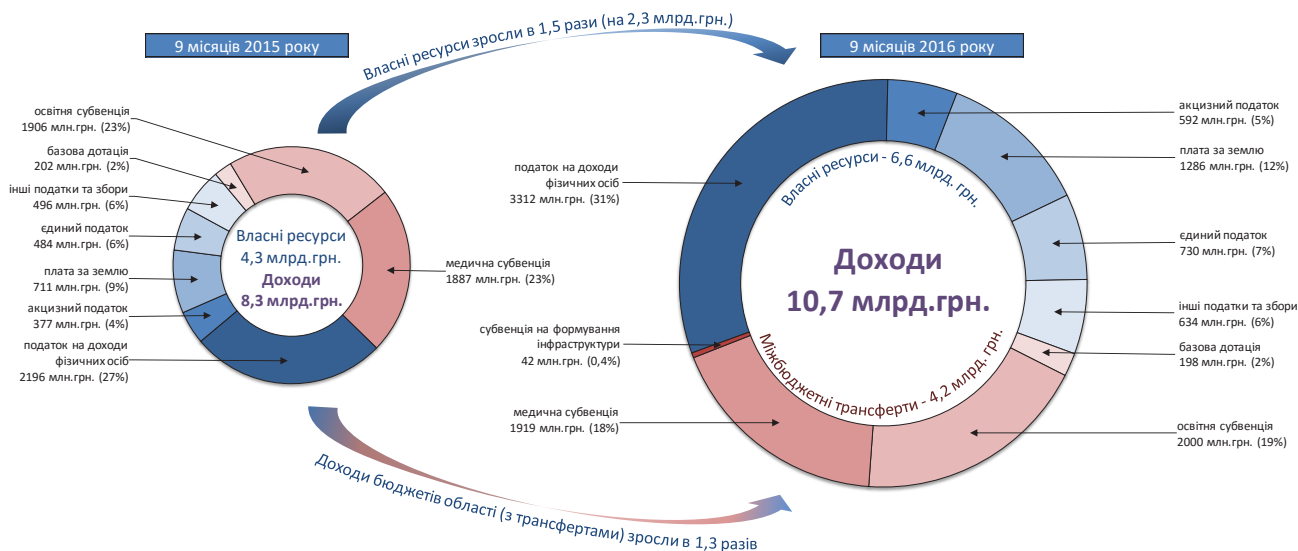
9 місяців 2015 року

Власні ресурси зросли в 1,5 рази (на 2,3 млрд.грн.)

9 місяців 2016 року

освітня субвенція
1906 млн.грн. (23%)

базова дотація
202 млн.грн. (2%)

інші податки та збори
496 млн.грн. (6%)

єдиний податок
484 млн.грн. (6%)

плата за землю
711 млн.грн. (9%)

акцизний податок
377 млн.грн. (4%)

податок на доходи фізичних осіб
2196 млн.грн. (27%)

Власні ресурси
4,3 млрд.грн.
Доходи
8,3 млрд.грн.

медична субвенція
1887 млн.грн. (23%)

податок на доходи фізичних осіб
3312 млн.грн. (31%)

субвенція на формування інфраструктури
42 млн.грн. (0,4%)

медична субвенція
1919 млн.грн. (18%)

Власні ресурси - 6,6 млрд. грн.

Доходи
10,7 млрд.грн.

Міжбюджетні трансферти - 4,2 млрд. грн.

акцизний податок
592 млн.грн. (5%)

плата за землю
1286 млн.грн. (12%)

єдиний податок
730 млн.грн. (7%)

інші податки та збори
634 млн.грн. (6%)

базова дотація
198 млн.грн. (2%)

освітня субвенція
2000 млн.грн. (19%)

Доходи бюджетів області (з трансфертами) зросли в 1,3 разів